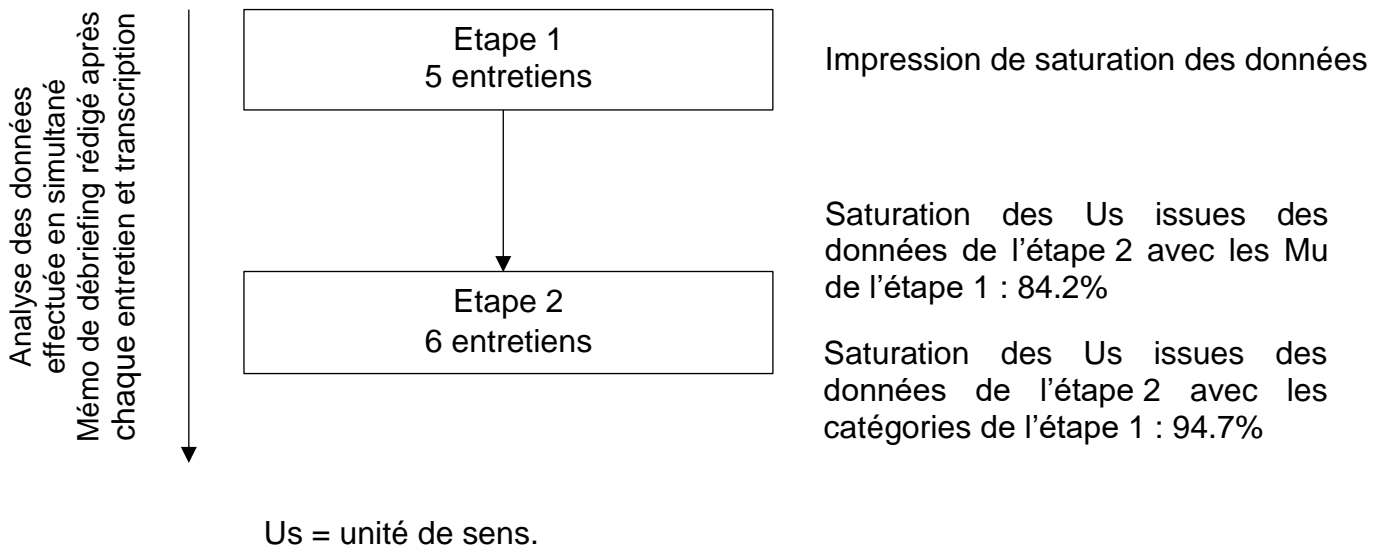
Analyse des données effectuée en simultané
Mémo de débriefing rédigé après chaque entretien et transcription

Etape 1
5 entretiens

Impression de saturation des données

Saturation des Us issues des données de l'étape 2 avec les Mu de l'étape 1 : 84.2%

Etape 2
6 entretiens

Saturation des Us issues des données de l'étape 2 avec les catégories de l'étape 1 : 94.7%

Us = unité de sens.